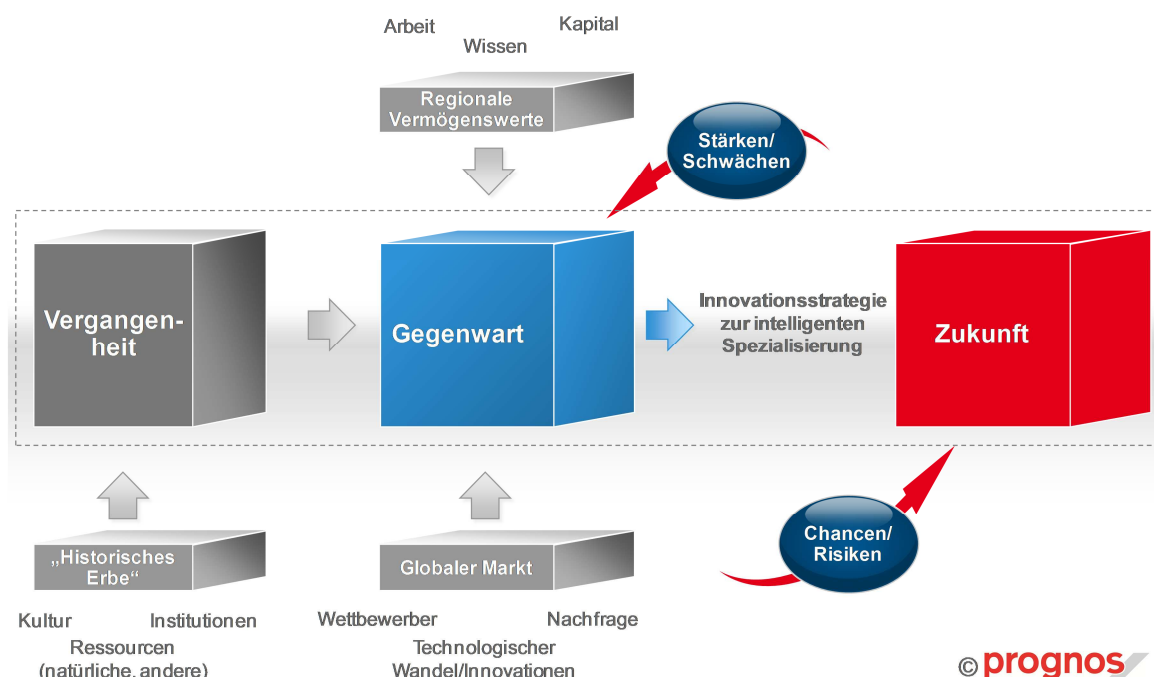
Arbeit
Wissen
Kapital

Regionale Vermögenswerte

Stärken/ Schwächen

Vergangenheit

Gegenwart

Innovationsstrategie zur intelligenten Spezialisierung

Zukunft

Chancen/ Risiken

„Historisches Erbe“

Globaler Markt

Kultur
Institutionen
Ressourcen (natürliche, andere)

Wettbewerber
Nachfrage
Technologischer Wandel/Innovationen

© prognos